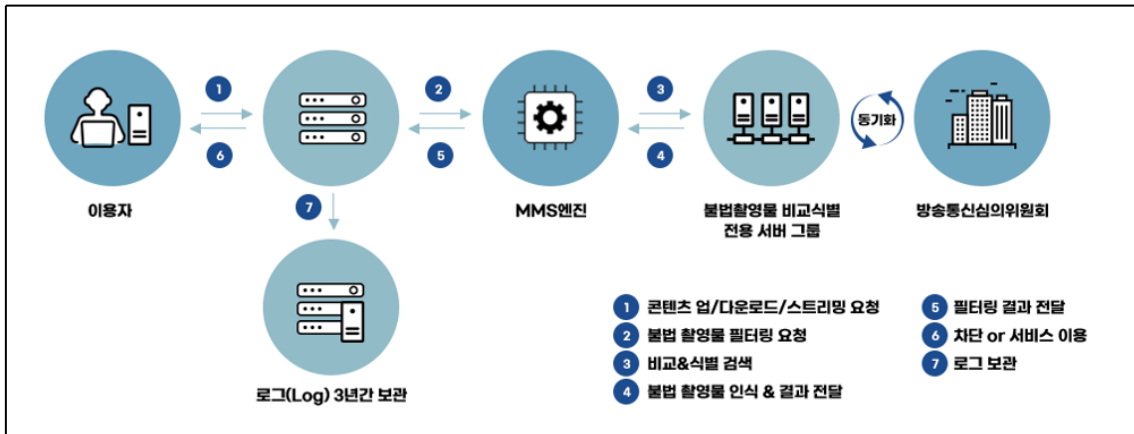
1
6
2
5
3
4
동기화
이용자
7
MMS엔진
불법촬영물 비교식별 전용 서버 그룹
방송통신심의위원회
로그(Log) 3년간 보관
1 콘텐츠 업/다운로드/스트리밍 요청
2 불법 촬영물 필터링 요청
3 비교&식별 검색
4 불법 촬영물 인식 & 결과 전달
5 필터링 결과 전달
6 차단 or 서비스 이용
7 로그 보관